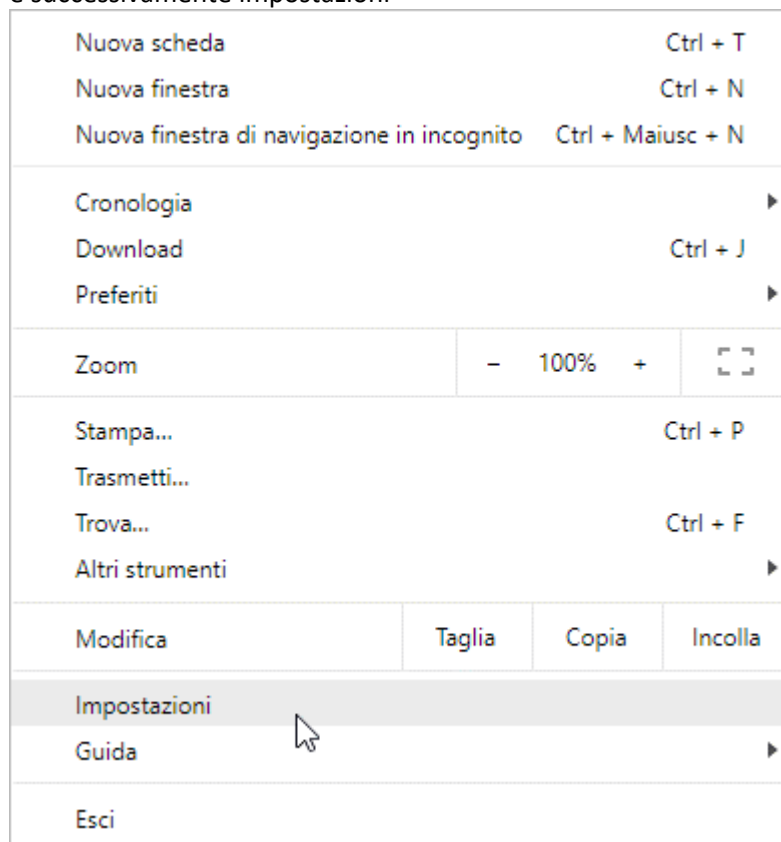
e successivamente Impostazioni.

Nuova scheda Ctrl + T
Nuova finestra Ctrl + N
Nuova finestra di navigazione in incognito Ctrl + Maiusc + N

Cronologia
Download Ctrl + J
Preferiti

Zoom – 100% +

Stampa... Ctrl + P
Trasmetti...
Trova... Ctrl + F
Altri strumenti

Modifica Taglia Copia Incolla

Impostazioni
Guida

Esci